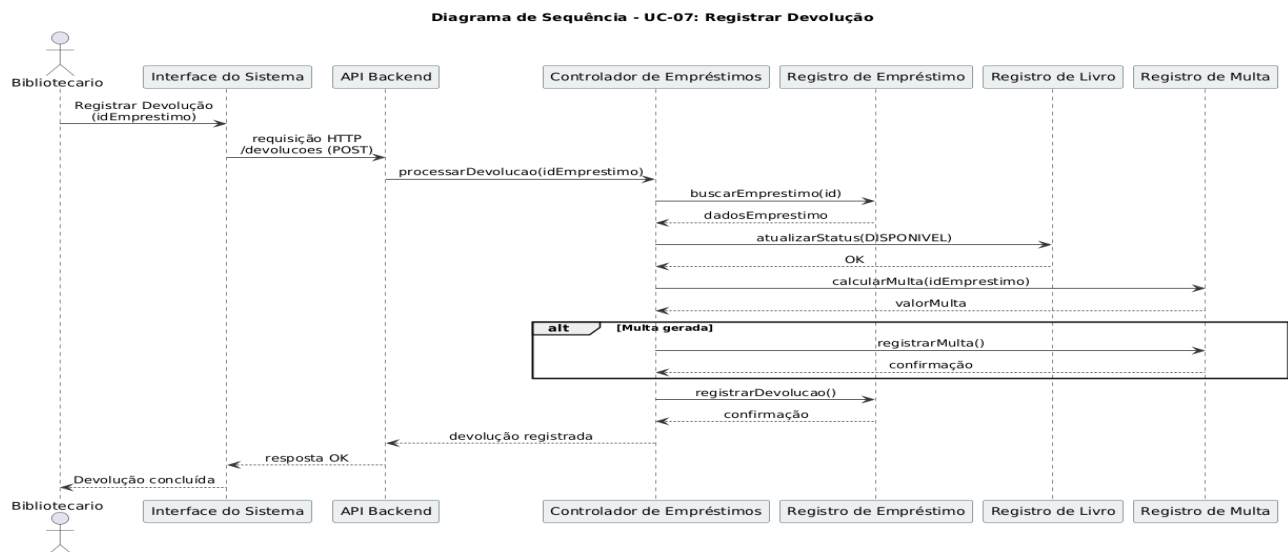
Diagrama de Sequência - UC-07: Registrar Devolução

Bibliotecario

Interface do Sistema

API Backend

Controlador de Empréstimos

Registro de Empréstimo

Registro de Livro

Registro de Multa

Registrar Devolução (idEmprestimo)

requisição HTTP /devolucoes (POST)

processarDevolucao(idEmprestimo)

buscarEmprestimo(id)

dadosEmprestimo

atualizarStatus(DISPONIVEL)

OK

calcularMulta(idEmprestimo)

valorMulta

alt [Multa gerada]

registrarMulta()

confirmação

registrarDevolucao()

confirmação

devolução registrada

resposta OK

Devolução concluída

Bibliotecario

Interface do Sistema

API Backend

Controlador de Empréstimos

Registro de Empréstimo

Registro de Livro

Registro de Multa